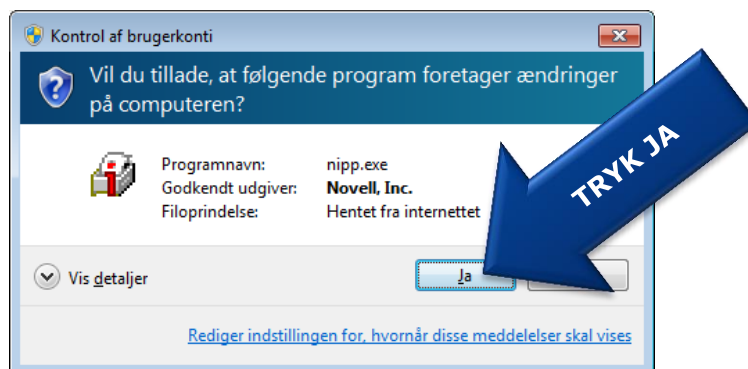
Kontrol af brugerkonti

Vil du tillade, at følgende program foretager ændringer på computeren?

Programnavn: nipp.exe
Godkendt udgiver: Novell, Inc.
Filoprindelse: Hentet fra internettet

TRYK JA

Vis detaljer

Ja

Rediger indstillingen for, hvornår disse meddelelser skal vises